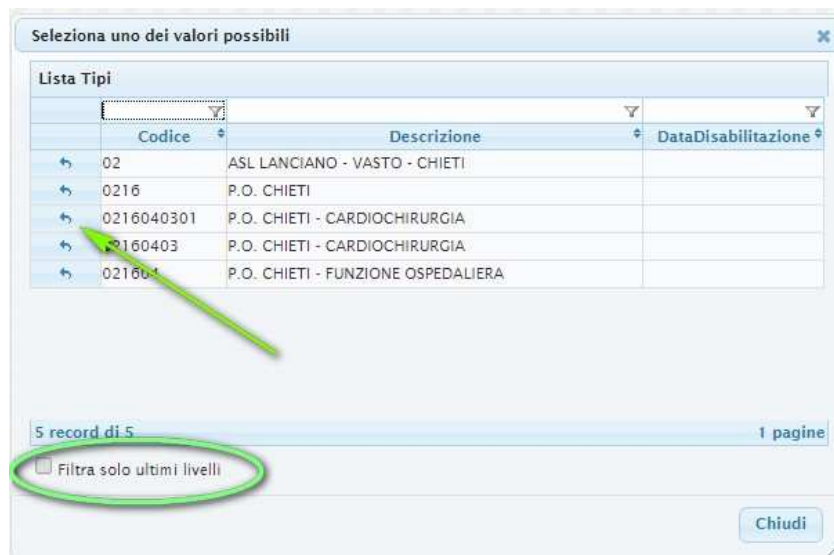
Seleziona uno dei valori possibili

Lista Tipi

| | Codice | Descrizione | DataDisabilitazione |
|---|---|---|---|
| | 02 | ASL LANCIANO - VASTO - CHIETI | |
| | 0216 | P.O. CHIETI | |
| | 0216040301 | P.O. CHIETI - CARDIOCHIRURGIA | |
| | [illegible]2160403 | P.O. CHIETI - CARDIOCHIRURGIA | |
| | 021604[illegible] | P.O. CHIETI - FUNZIONE OSPEDALIERA | |

5 record di 5

1 pagine

Filtra solo ultimi livelli

Chiudi